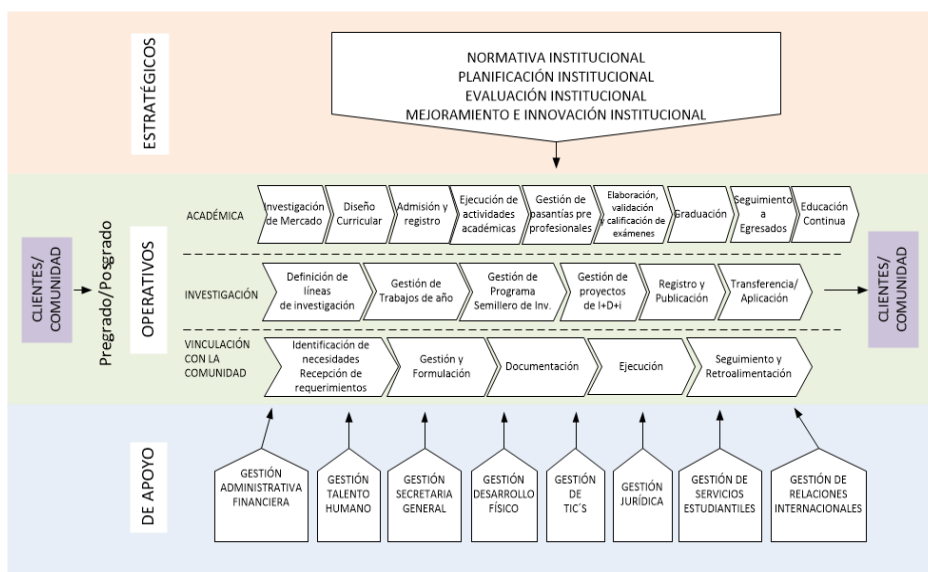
ESTRATÉGICOS

NORMATIVA INSTITUCIONAL
PLANIFICACIÓN INSTITUCIONAL
EVALUACIÓN INSTITUCIONAL
MEJORAMIENTO E INNOVACIÓN INSTITUCIONAL

CLIENTES/ COMUNIDAD

Pregrado/Posgrado

OPERATIVOS

ACADÉMICA

Investigación de Mercado
Diseño Curricular
Admisión y registro
Ejecución de actividades académicas
Gestión de pasantías pre profesionales
Elaboración, validación calificación de exámenes
Graduación
Seguimiento a Egresados
Educación Continua

INVESTIGACIÓN

Definición de líneas de investigación
Gestión de Trabajos de año
Gestión de Programa Semillero de Inv.
Gestión de proyectos de I+D+i
Registro y Publicación
Transferencia/ Aplicación

VINCULACIÓN CON LA COMUNIDAD

Identificación de necesidades Recepción de requerimientos
Gestión y Formulación
Documentación
Ejecución
Seguimiento y Retroalimentación

CLIENTES/ COMUNIDAD

DE APOYO

GESTIÓN ADMINISTRATIVA FINANCIERA
GESTIÓN TALENTO HUMANO
GESTIÓN SECRETARIA GENERAL
GESTIÓN DESARROLLO FÍSICO
GESTIÓN DE TIC´S
GESTIÓN JURÍDICA
GESTIÓN DE SERVICIOS ESTUDIANTILES
GESTIÓN DE RELACIONES INTERNACIONALES